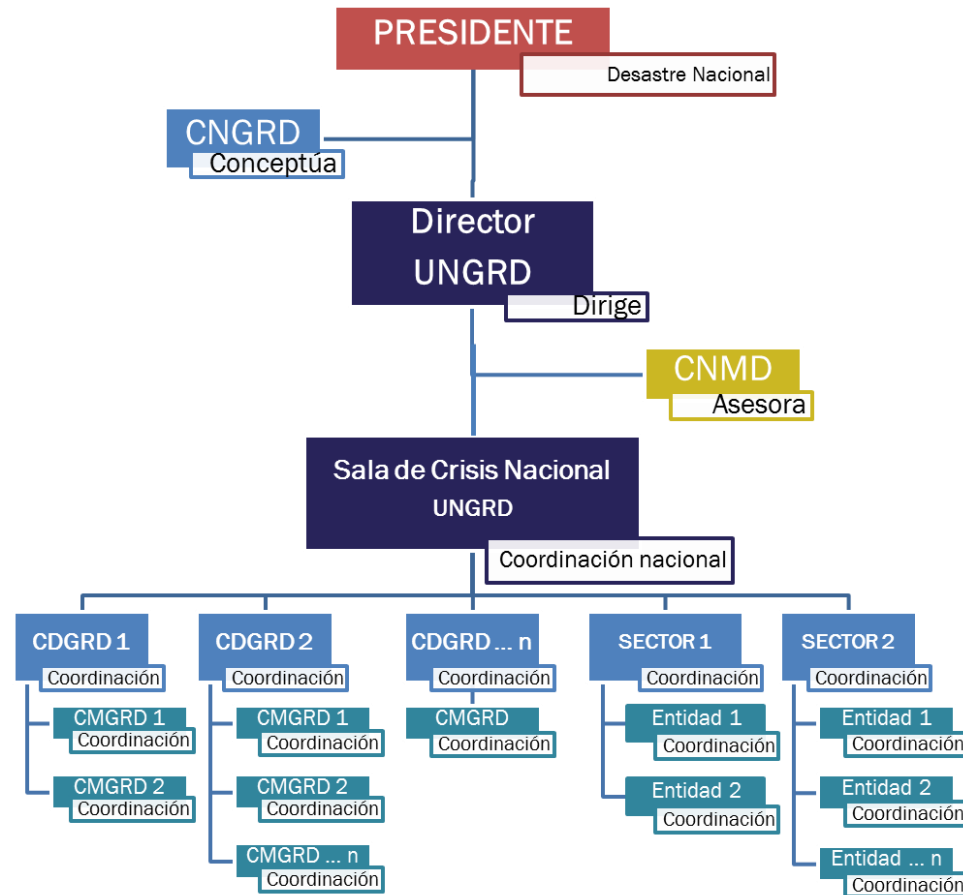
PRESIDENTE
Desastre Nacional

CNGRD
Conceptúa

Director
UNGRD
Dirige

CNMD
Asesora

Sala de Crisis Nacional
UNGRD
Coordinación nacional

CDGRD 1
Coordinación
CMGRD 1
Coordinación
CMGRD 2
Coordinación

CDGRD 2
Coordinación
CMGRD 1
Coordinación
CMGRD 2
Coordinación
CMGRD ... n
Coordinación

CDGRD ... n
Coordinación
CMGRD
Coordinación

SECTOR 1
Coordinación
Entidad 1
Coordinación
Entidad 2
Coordinación

SECTOR 2
Coordinación
Entidad 1
Coordinación
Entidad 2
Coordinación
Entidad ... n
Coordinación